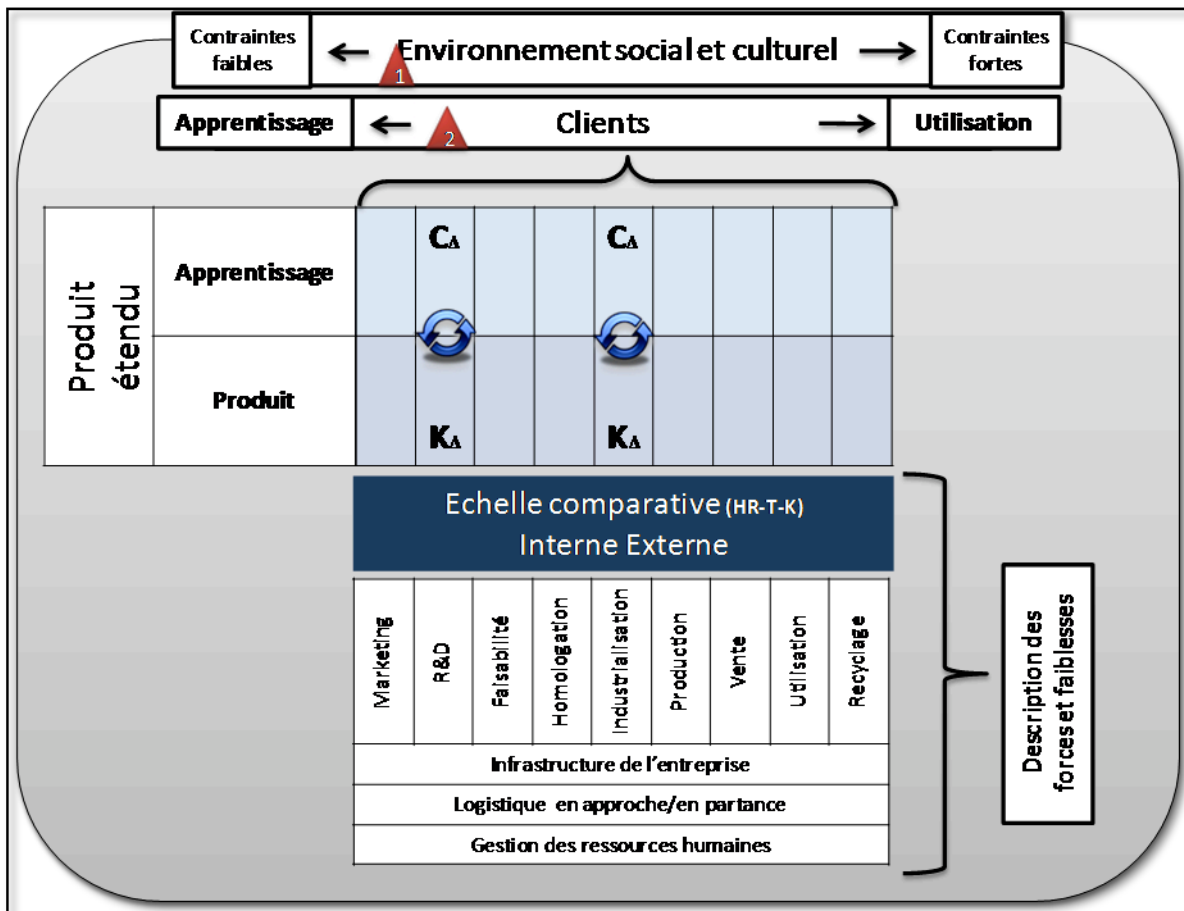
Contraintes faibles

Environnement social et culturel

Contraintes fortes

1

Apprentissage

Clients

Utilisation

2

Produit étendu

Apprentissage

Produit

$C_\Delta$

$C_\Delta$

$K_\Delta$

$K_\Delta$

Echelle comparative (HR-T-K)
Interne Externe

Marketing

R&D

Faisabilité

Homologation

Industrialisation

Production

Vente

Utilisation

Recyclage

Infrastructure de l'entreprise

Logistique en approche/en partance

Gestion des ressources humaines

Description des forces et faiblesses